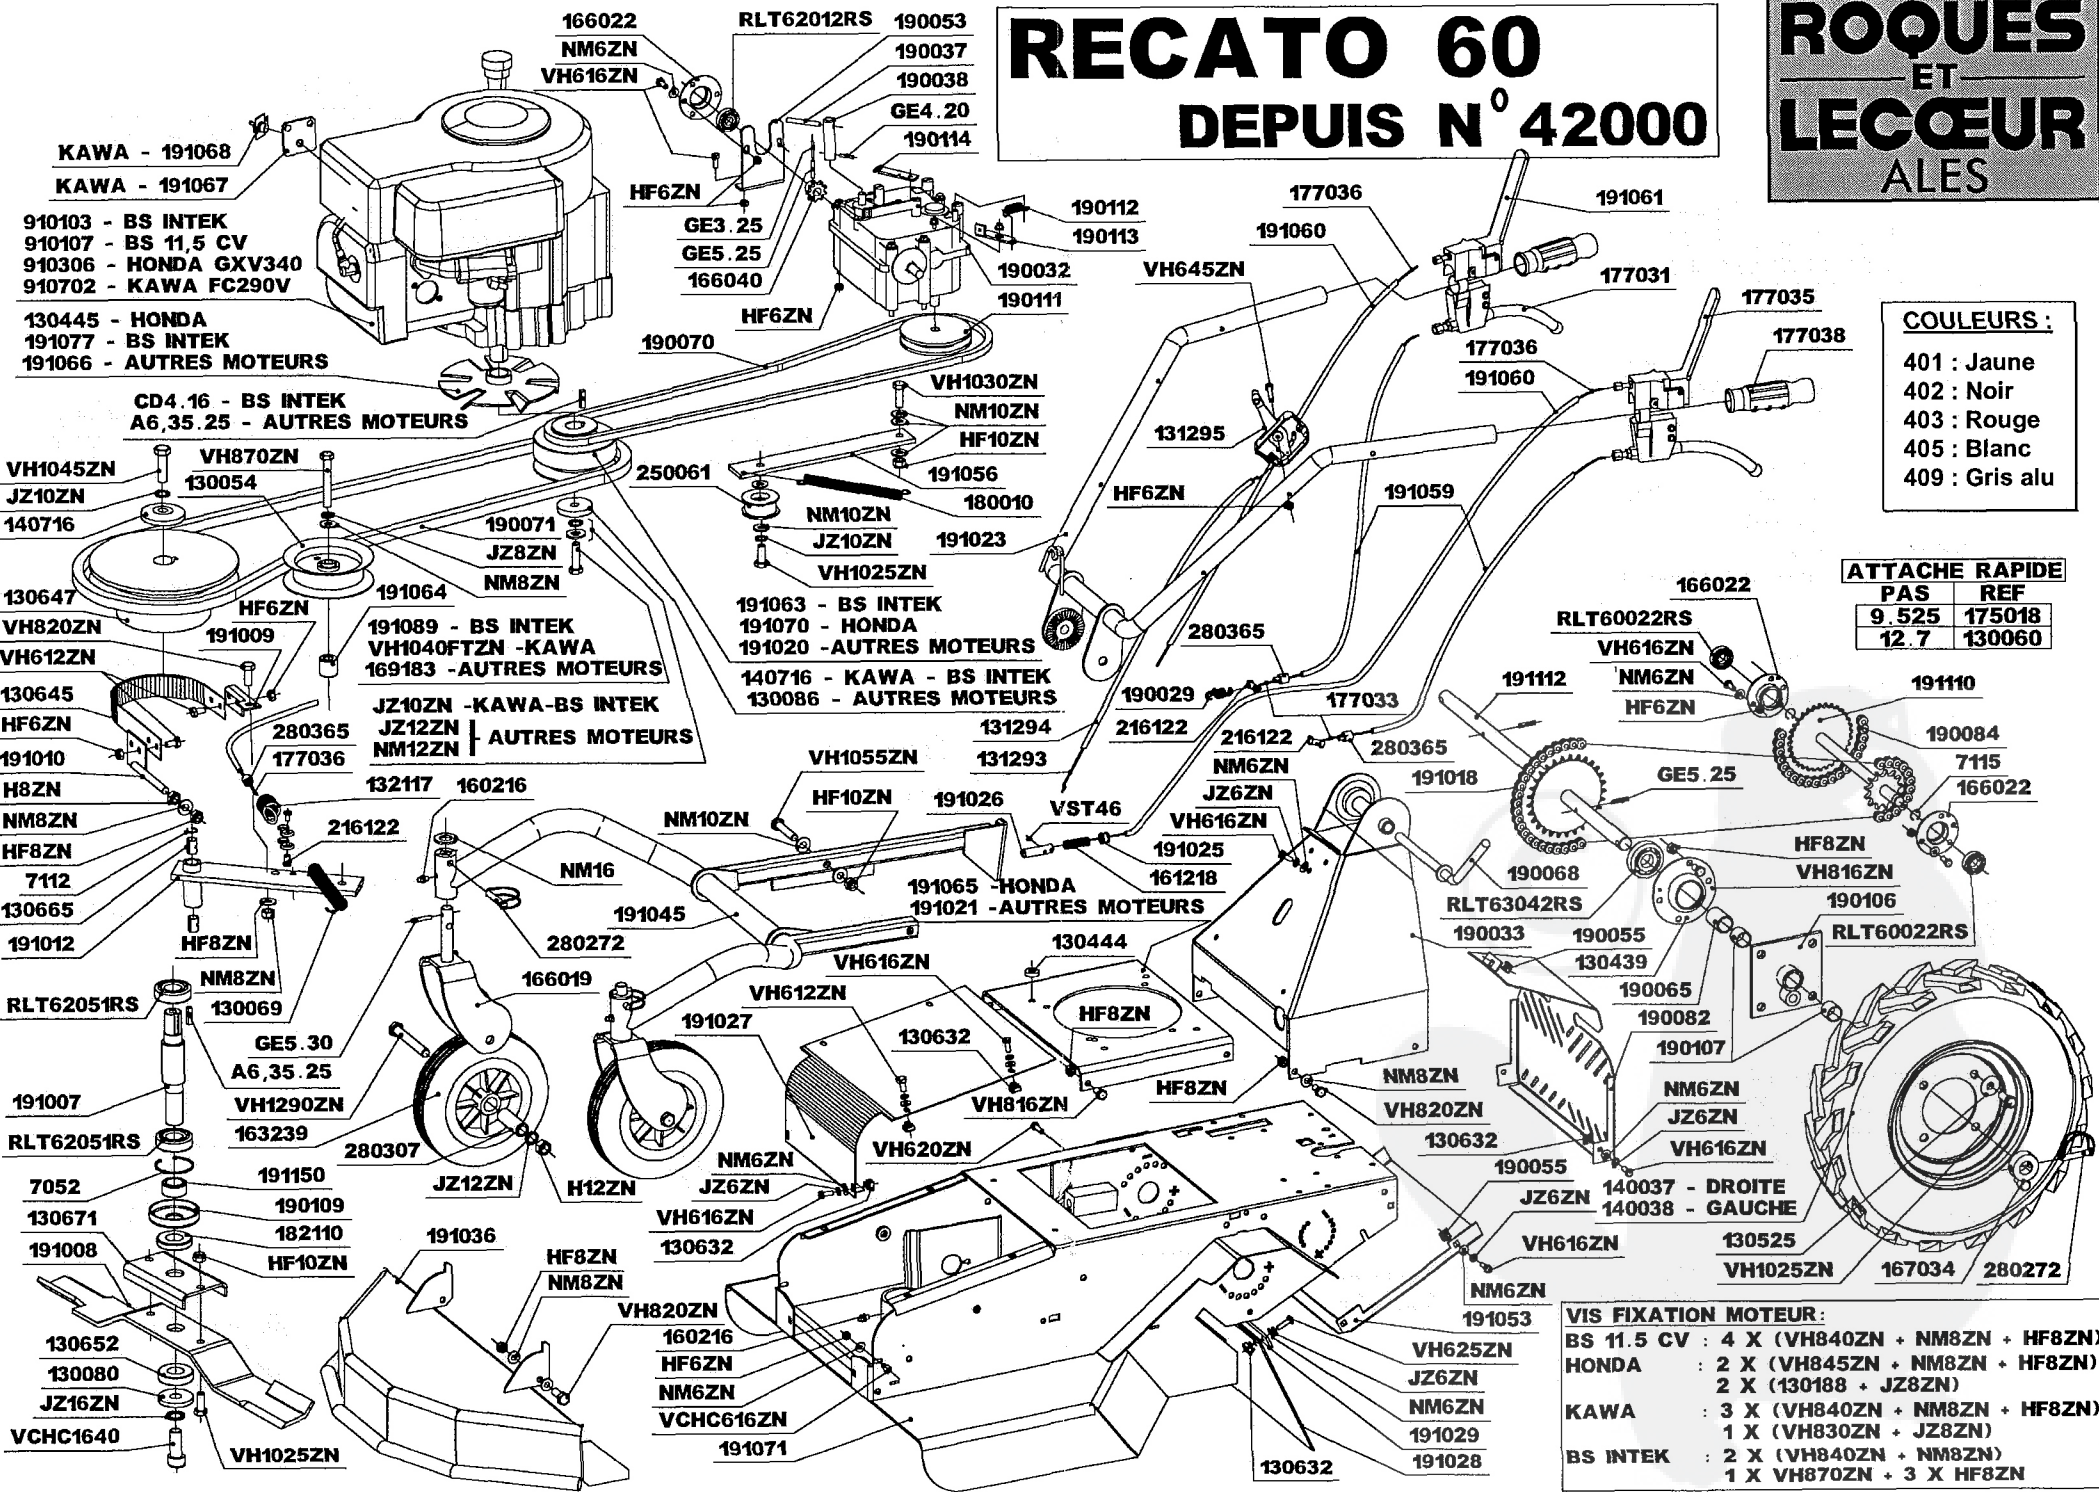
RECATO 60
DEPUIS N°42000

ROQUES ET LECŒUR ALES

COULEURS :
401 : Jaune
402 : Noir
403 : Rouge
405 : Blanc
409 : Gris alu

| ATTACHE RAPIDE | |
|---|---|
| PAS | REF |
| 9.525 | 175018 |
| 12.7 | 130060 |

VIS FIXATION MOTEUR:
BS 11.5 CV : 4 X (VH840ZN + NM8ZN + HF8ZN)
HONDA : 2 X (VH845ZN + NM8ZN + HF8ZN)
2 X (130188 + JZ8ZN)
KAWA : 3 X (VH840ZN + NM8ZN + HF8ZN)
1 X (VH830ZN + JZ8ZN)
BS INTEK : 2 X (VH840ZN + NM8ZN)
1 X VH870ZN + 3 X HF8ZN

166022
NM6ZN
VH616ZN
RLT62012RS
190053
190037
190038
GE4.20
190114
KAWA - 191068
KAWA - 191067
910103 - BS INTEK
910107 - BS 11,5 CV
910306 - HONDA GXV340
910702 - KAWA FC290V
HF6ZN
GE3.25
GE5.25
166040
190112
190113
190032
190111
HF6ZN
130445 - HONDA
191077 - BS INTEK
191066 - AUTRES MOTEURS
190070
CD4.16 - BS INTEK
A6,35.25 - AUTRES MOTEURS
177036
191061
191060
VH645ZN
177031
177035
177038
177036
191060
VH1030ZN
NM10ZN
HF10ZN
191056
180010
131295
VH1045ZN
JZ10ZN
140716
VH870ZN
130054
250061
190071
JZ8ZN
NM8ZN
NM10ZN
JZ10ZN
VH1025ZN
191023
HF6ZN
191059
130647
VH820ZN
VH612ZN
HF6ZN
191009
191064
191089 - BS INTEK
VH1040FTZN -KAWA
169183 -AUTRES MOTEURS
191063 - BS INTEK
191070 - HONDA
191020 -AUTRES MOTEURS
140716 - KAWA - BS INTEK
130086 - AUTRES MOTEURS
280365
166022
RLT60022RS
VH616ZN
NM6ZN
HF6ZN
191112
191110
130645
HF6ZN
191010
H8ZN
NM8ZN
HF8ZN
7112
130665
191012
280365
177036
JZ10ZN -KAWA-BS INTEK
JZ12ZN
NM12ZN
AUTRES MOTEURS
190029
216122
131294
131293
177033
216122
280365
190084
7115
166022
132117
160216
216122
VH1055ZN
HF10ZN
NM10ZN
191026
VST46
NM6ZN
JZ6ZN
VH616ZN
191025
161218
191018
GE5.25
190068
HF8ZN
VH816ZN
RLT63042RS
190106
RLT60022RS
NM16
191045
280272
191065 -HONDA
191021 -AUTRES MOTEURS
130444
190033
190055
130439
190065
HF8ZN
NM8ZN
130069
RLT62051RS
166019
VH616ZN
VH612ZN
191027
130632
HF8ZN
190082
190107
GE5.30
A6,35.25
VH1290ZN
163239
191007
RLT62051RS
280307
JZ12ZN
H12ZN
VH816ZN
VH620ZN
HF8ZN
NM8ZN
VH820ZN
130632
NM6ZN
JZ6ZN
VH616ZN
191150
190109
182110
HF10ZN
7052
130671
191008
NM6ZN
JZ6ZN
VH616ZN
130632
190055
JZ6ZN
140037 - DROITE
140038 - GAUCHE
VH616ZN
130525
VH1025ZN
167034
280272
191036
HF8ZN
NM8ZN
VH820ZN
160216
HF6ZN
NM6ZN
VCHC616ZN
191071
NM6ZN
191053
VH625ZN
JZ6ZN
NM6ZN
191029
191028
130632
130652
130080
JZ16ZN
VCHC1640
VH1025ZN